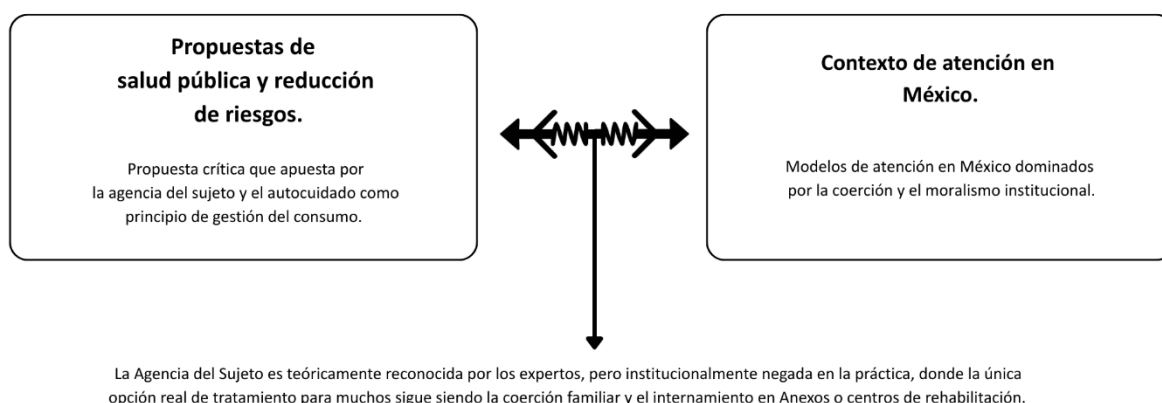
Propuestas de salud pública y reducción de riesgos.

Propuesta crítica que apuesta por la agencia del sujeto y el autocuidado como principio de gestión del consumo.

Contexto de atención en México.

Modelos de atención en México dominados por la coerción y el moralismo institucional.

La Agencia del Sujeto es teóricamente reconocida por los expertos, pero institucionalmente negada en la práctica, donde la única opción real de tratamiento para muchos sigue siendo la coerción familiar y el internamiento en Anexos o centros de rehabilitación.